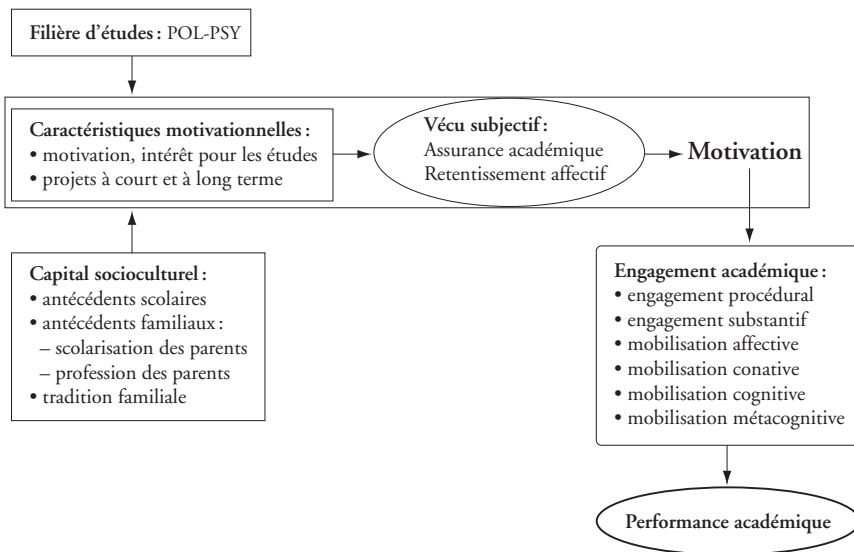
Filière d'études : POL-PSY

Caractéristiques motivationnelles :
• motivation, intérêt pour les études
• projets à court et à long terme

Vécu subjectif :
Assurance académique
Retentissement affectif

Motivation

Capital socioculturel :
• antécédents scolaires
• antécédents familiaux :
– scolarisation des parents
– profession des parents
• tradition familiale

Engagement académique :
• engagement procédural
• engagement substantif
• mobilisation affective
• mobilisation conative
• mobilisation cognitive
• mobilisation métacognitive

Performance académique